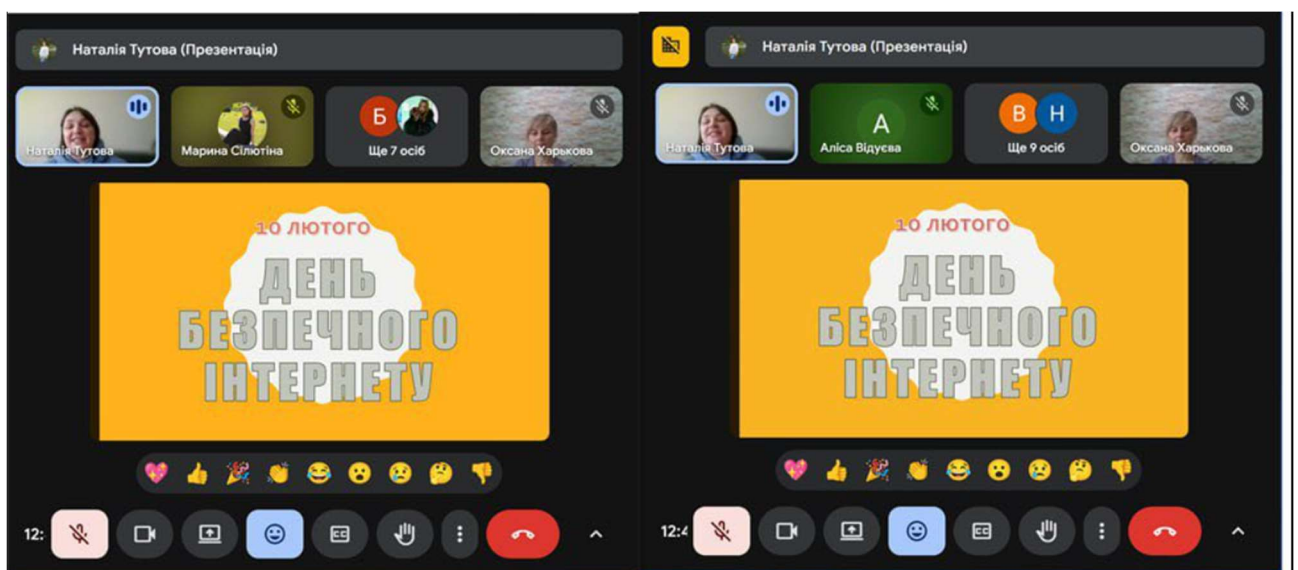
Наталія Тутова (Презентація)

Наталія Тутова
Марина Сілютіна
Б
Ще 7 осіб
Оксана Харькова

10 ЛЮТОГО
ДЕНЬ БЕЗПЕЧНОГО ІНТЕРНЕТУ

12:

Наталія Тутова (Презентація)

Наталія Тутова
А
Аліса Відуєва
В Н
Ще 9 осіб
Оксана Харькова

10 ЛЮТОГО
ДЕНЬ БЕЗПЕЧНОГО ІНТЕРНЕТУ

12:4